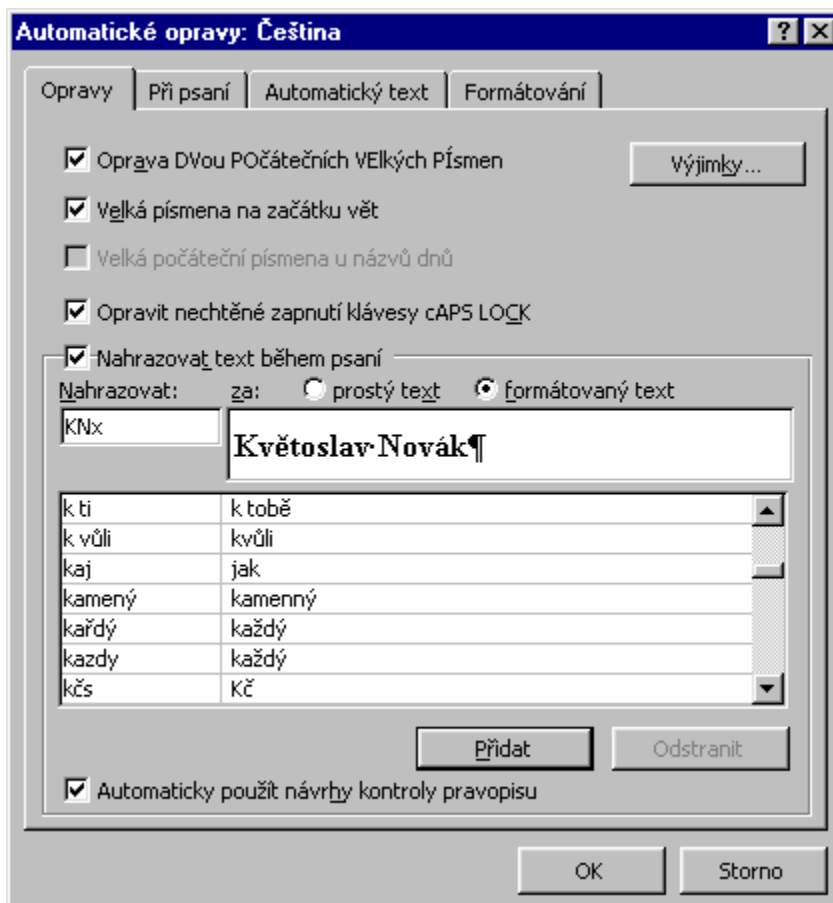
Automatické opravy: Čeština

?

X

Opravy | Při psaní | Automatický text | Formátování

Oprava DVou POčátečních VElkých PÍsmen

Výjimky...

Velká písmena na začátku vět

Velká počáteční písmena u názvů dnů

Opravit nechtěné zapnutí klávesy cAPS LOCK

Nahrazovat text během psaní

Nahrazovat: za: prostý text formátovaný text

KNx

Květoslav·Novák¶

| | |
|---|---|
| k ti | k tobě |
| k vůli | kvůli |
| kaj | jak |
| kamený | kamenný |
| kařdý | každý |
| kazdy | každý |
| kčs | Kč |

Přidat

Odstranit

Automaticky použít návrhy kontroly pravopisu

OK

Storno